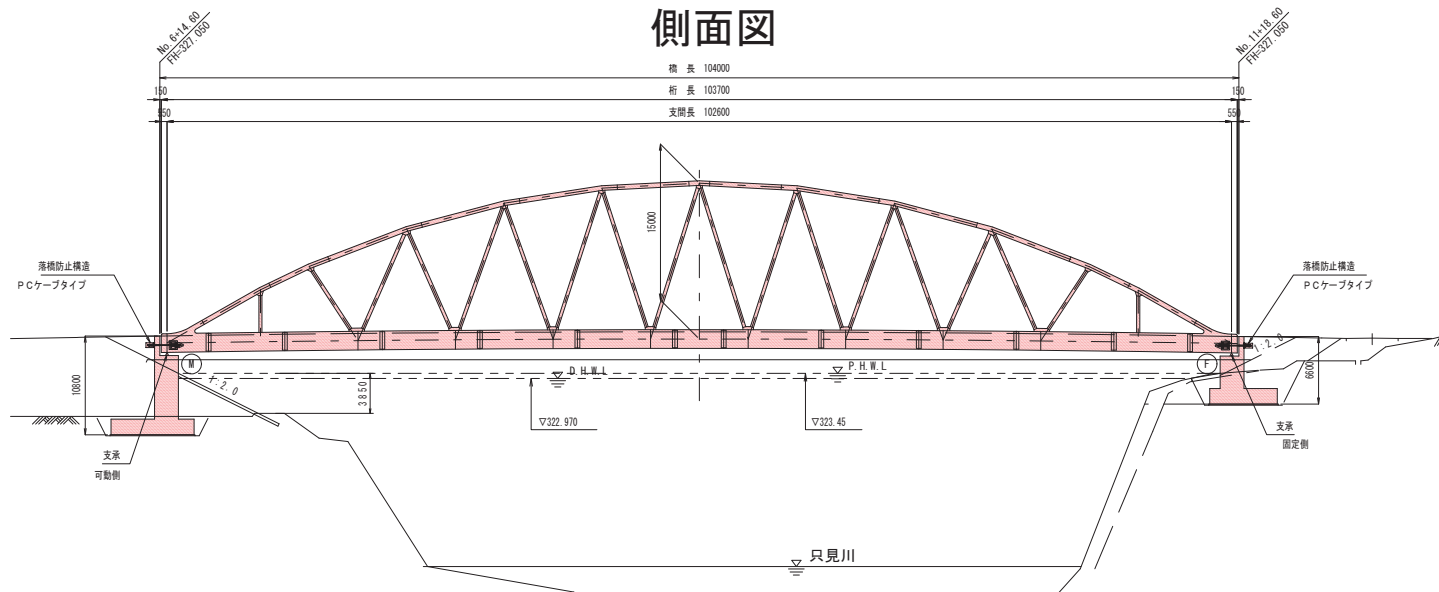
側面図

No.6+14.60
FH=327.050

No.11+18.60
FH=327.050

橋 長 104000
150
桁 長 103700
150
550
支間長 102600
550

15000

落橋防止構造
PCケーブタイプ

落橋防止構造
PCケーブタイプ

M

F

1:2.0

1:2.0

10800

3850

D.H.W.L

P.H.W.L

6600

▽322.970

▽323.45

支承
可動側

支承
固定側

只見川